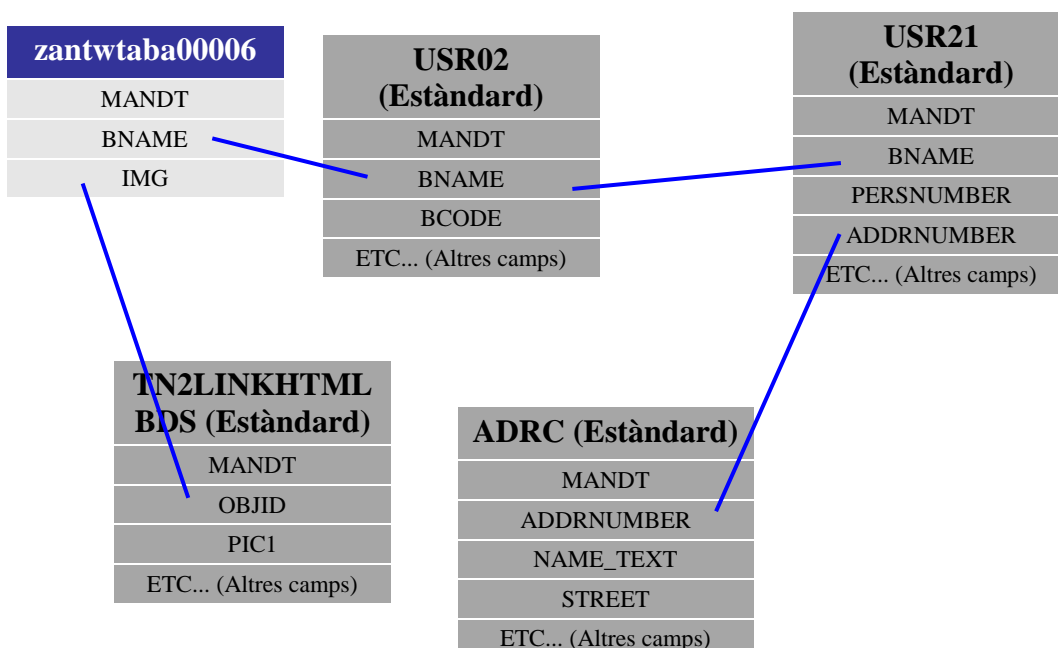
zantwtaba00006

MANDT

BNAME

IMG

USR02 (Estàndard)

MANDT

BNAME

BCODE

ETC... (Altres camps)

USR21 (Estàndard)

MANDT

BNAME

PERSNUMBER

ADDRNUMBER

ETC... (Altres camps)

TN2LINKHTML BDS (Estàndard)

MANDT

OBJID

PIC1

ETC... (Altres camps)

ADRC (Estàndard)

MANDT

ADDRNUMBER

NAME_TEXT

STREET

ETC... (Altres camps)